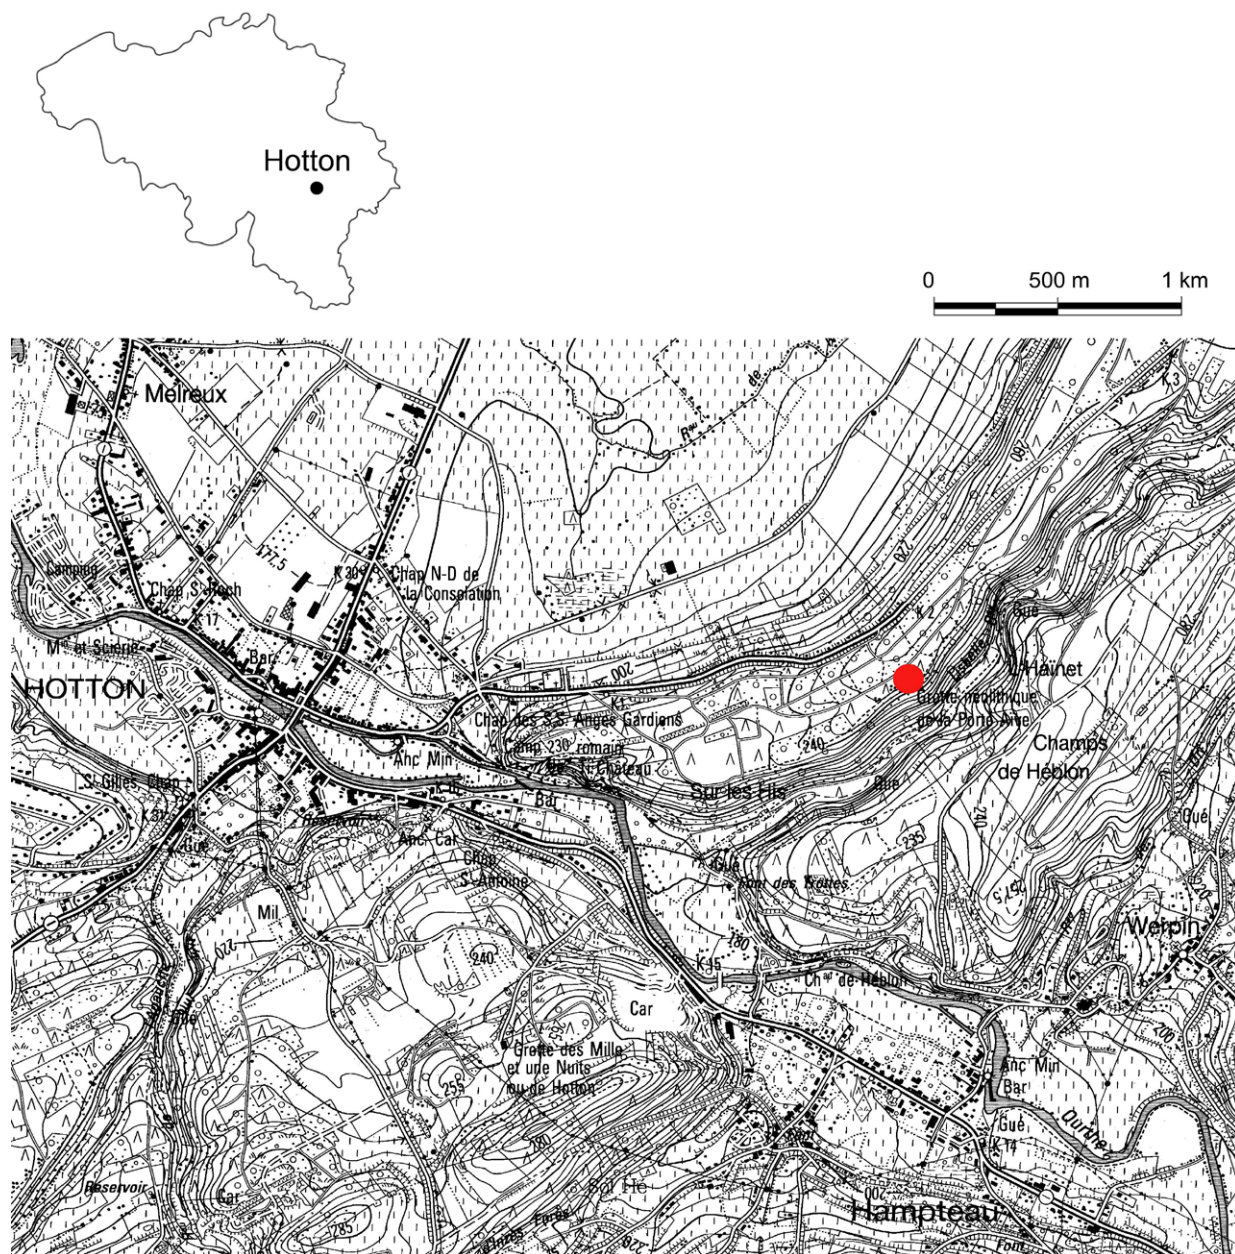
Hotton

0 500 m 1 km

Melreux

Camping

Chap. St Roch

Chap. N-D de la Consolation

K 30

177,5

Mⁱⁿ et Scierie

HOTTON

Bar

Chap. des S.S. Anges Gardiens

Camp 230 romain

Anc. Min

Château

Bar

St Gilles Chap.

Anc. Car

Chap. St Antoine

Sur les His

Grotte néolithique de la Porte Aïve

L'Haïnet

Gué

Champs de Héblon

Gué

Gué

240

235

240

Werpin

Mil

240

K 35

180

Chⁿ de Héblon

Car

Grotte des Mille et une Nuits ou de Hotton

255

Anc. Min

Bar

Gué

K 14

Ourthe

Réservoir

Car

285

Sol He

Hampteau

200

K 3

K 2

K 1

K 31

Gué

Gué